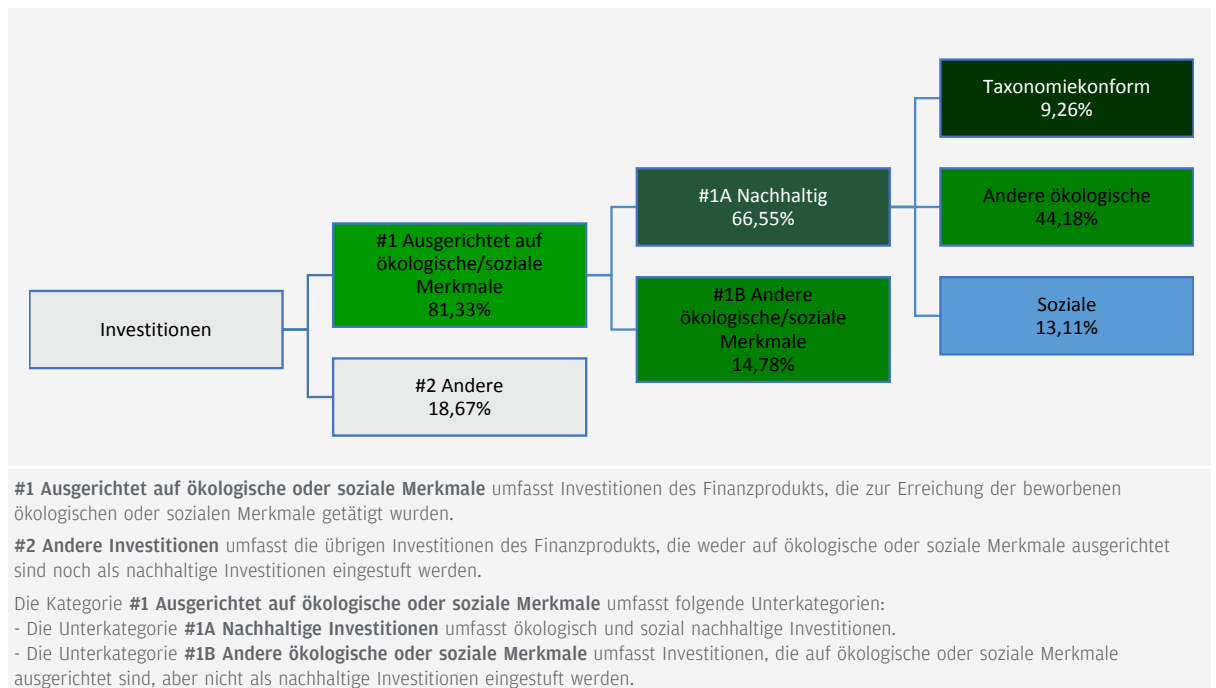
Investitionen

#1 Ausgerichtet auf ökologische/soziale Merkmale
81,33%

#2 Andere
18,67%

#1A Nachhaltig
66,55%

#1B Andere ökologische/soziale Merkmale
14,78%

Taxonomiekonform
9,26%

Andere ökologische
44,18%

Soziale
13,11%

**#1 Ausgerichtet auf ökologische oder soziale Merkmale** umfasst Investitionen des Finanzprodukts, die zur Erreichung der beworbenen ökologischen oder sozialen Merkmale getätigt wurden.

**#2 Andere Investitionen** umfasst die übrigen Investitionen des Finanzprodukts, die weder auf ökologische oder soziale Merkmale ausgerichtet sind noch als nachhaltige Investitionen eingestuft werden.

Die Kategorie **#1 Ausgerichtet auf ökologische oder soziale Merkmale** umfasst folgende Unterkategorien:
- Die Unterkategorie **#1A Nachhaltige Investitionen** umfasst ökologisch und sozial nachhaltige Investitionen.
- Die Unterkategorie **#1B Andere ökologische oder soziale Merkmale** umfasst Investitionen, die auf ökologische oder soziale Merkmale ausgerichtet sind, aber nicht als nachhaltige Investitionen eingestuft werden.